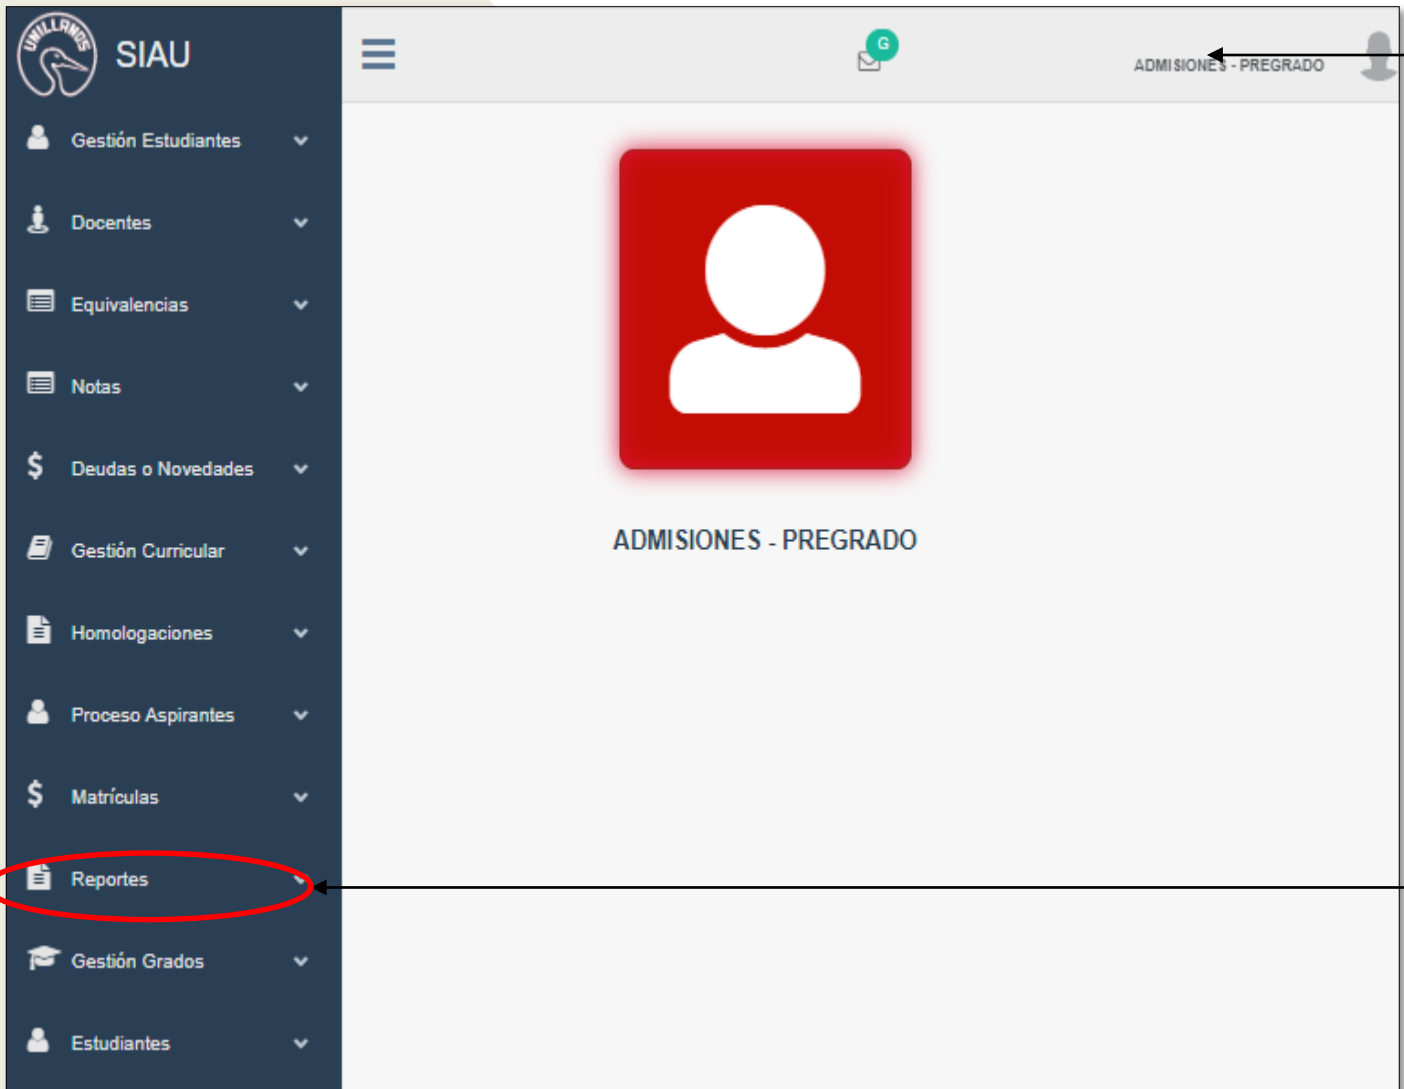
UNILLANOS
SIAU

Gestión Estudiantes
Docentes
Equivalencias
Notas
Deudas o Novedades
Gestión Curricular
Homologaciones
Proceso Aspirantes
Matrículas
Reportes
Gestión Grados
Estudiantes

G

ADMISIONES - PREGRADO

ADMISIONES - PREGRADO